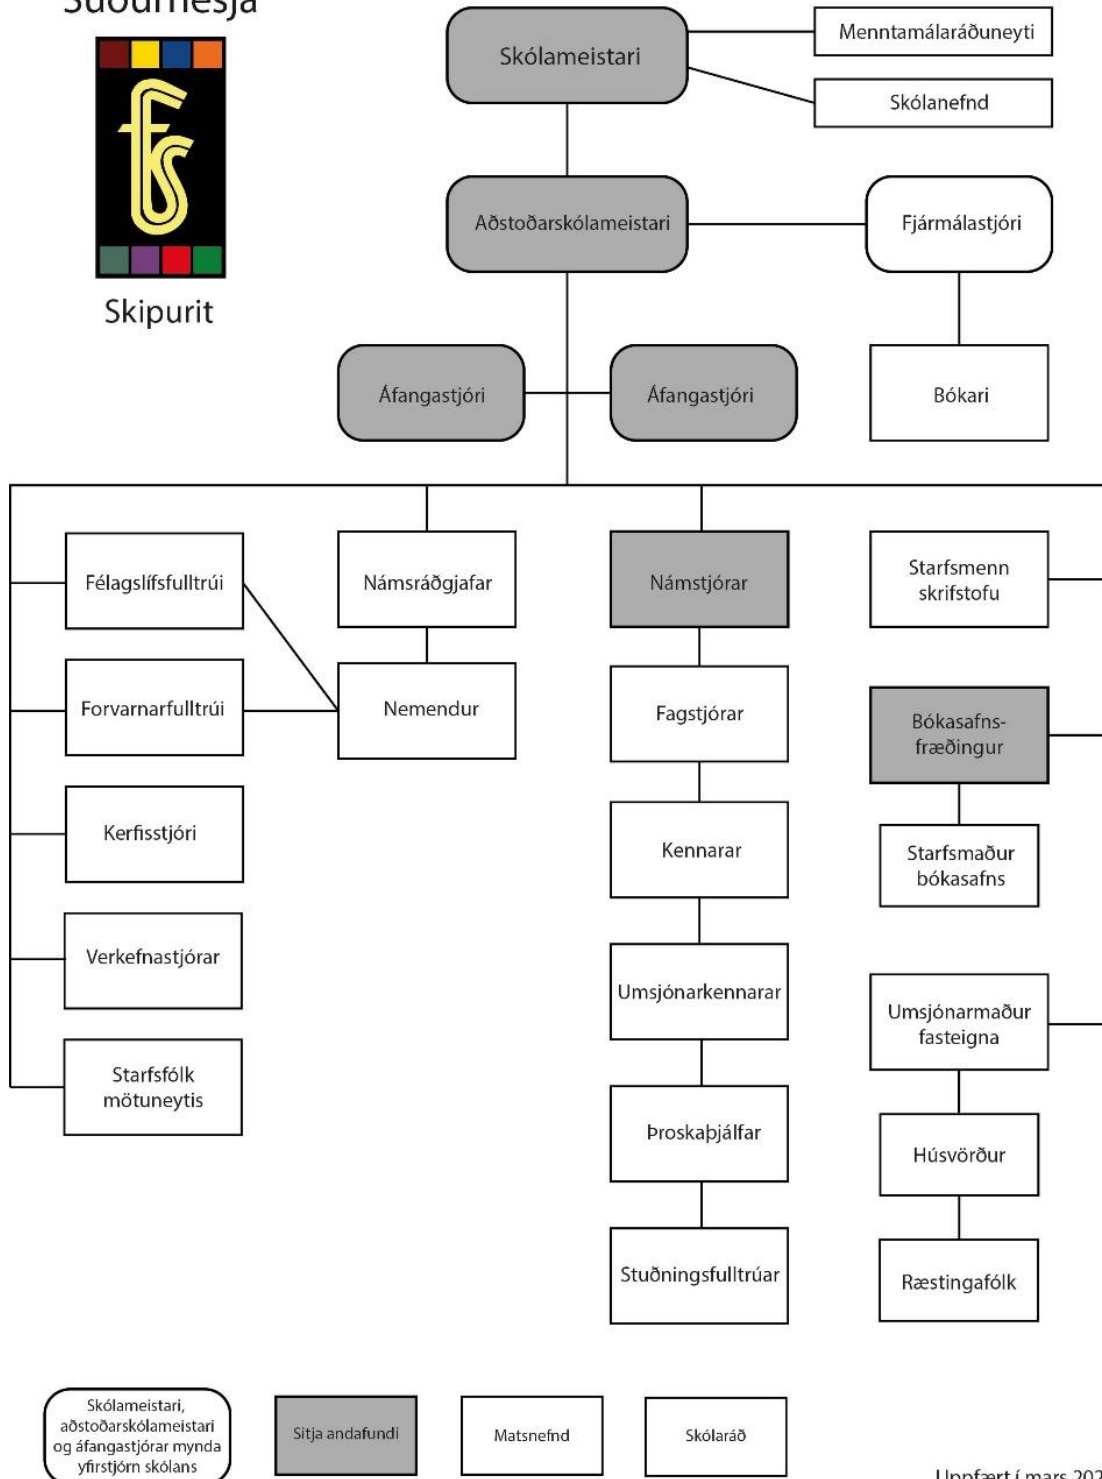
Suðurnesja

fs

Skipurit

Skólameistari

Menntamálaráðuneyti

Skólanefnd

Aðstoðarskólameistari

Fjármálastjóri

Bókari

Áfangastjóri

Áfangastjóri

Félagslífsfulltrúi

Námsráðgjafar

Námstjórar

Starfsmenn skrifstofu

Forvarnarfulltrúi

Nemendur

Fagstjórar

Bókasafnsfræðingur

Kerfisstjóri

Kennarar

Starfsmaður bókasafns

Verkefnastjórar

Umsjónarkennarar

Umsjónarmaður fasteigna

Starfsfólk mötuneytis

Þroskaþjálfar

Húsvörður

Stuðningsfulltrúar

Ræstingafólk

Skólameistari, aðstoðarskólameistari og áfangastjórar mynda yfirstjórn skólans

Sitja andafundi

Matsnefnd

Skólaráð

Uppfært í mars 202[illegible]